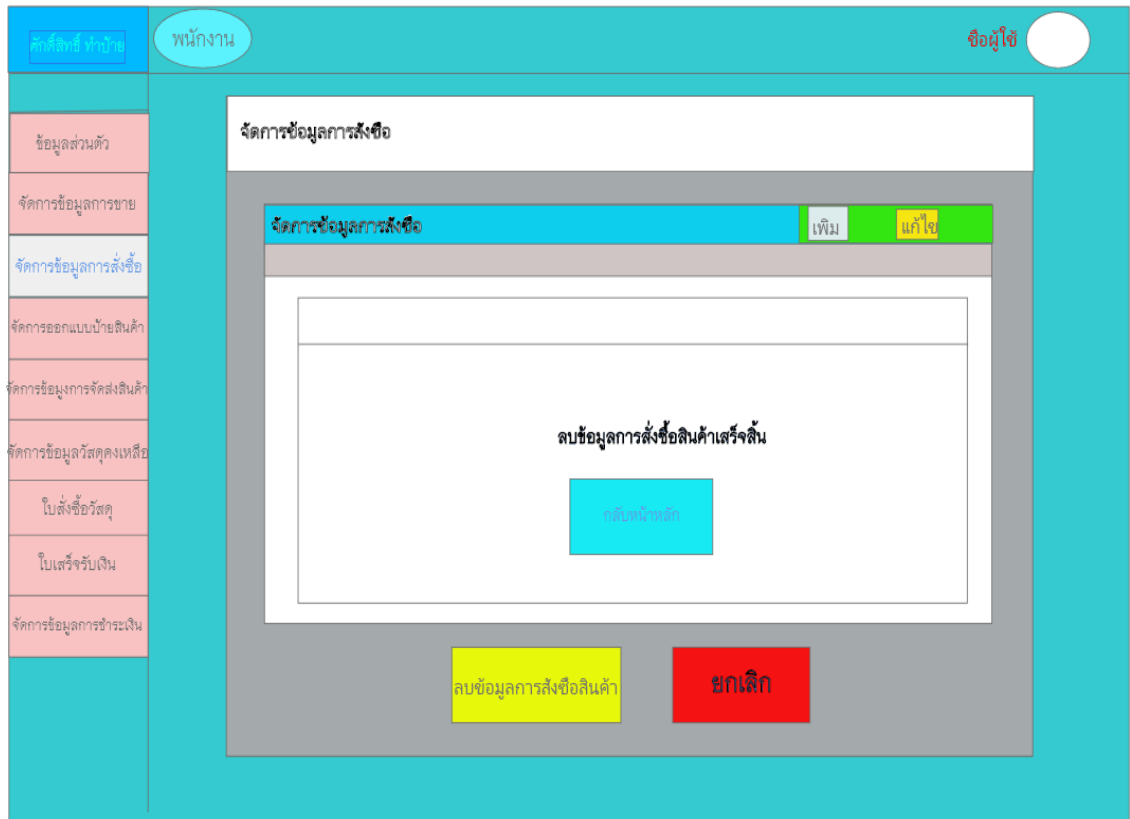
ศักดิ์สิทธิ์ ทำป้าย

พนักงาน

ชื่อผู้ใช้

ข้อมูลส่วนตัว

จัดการข้อมูลการขาย

จัดการข้อมูลการสั่งซื้อ

จัดการออกแบบป้ายสินค้า

จัดการข้อมูงการจัดส่งสินค้า

จัดการข้อมูลวัสดุคงเหลือ

ใบสั่งซื้อวัสดุ

ใบเสร็จรับเงิน

จัดการข้อมูลการชำระเงิน

จัดการข้อมูลการสั่งซื้อ

จัดการข้อมูลการสั่งซื้อ

เพิ่ม

แก้ไข

ลบข้อมูลการสั่งซื้อสินค้าเสร็จสิ้น

กลับหน้าหลัก

ลบข้อมูลการสั่งซื้อสินค้า

ยกเลิก